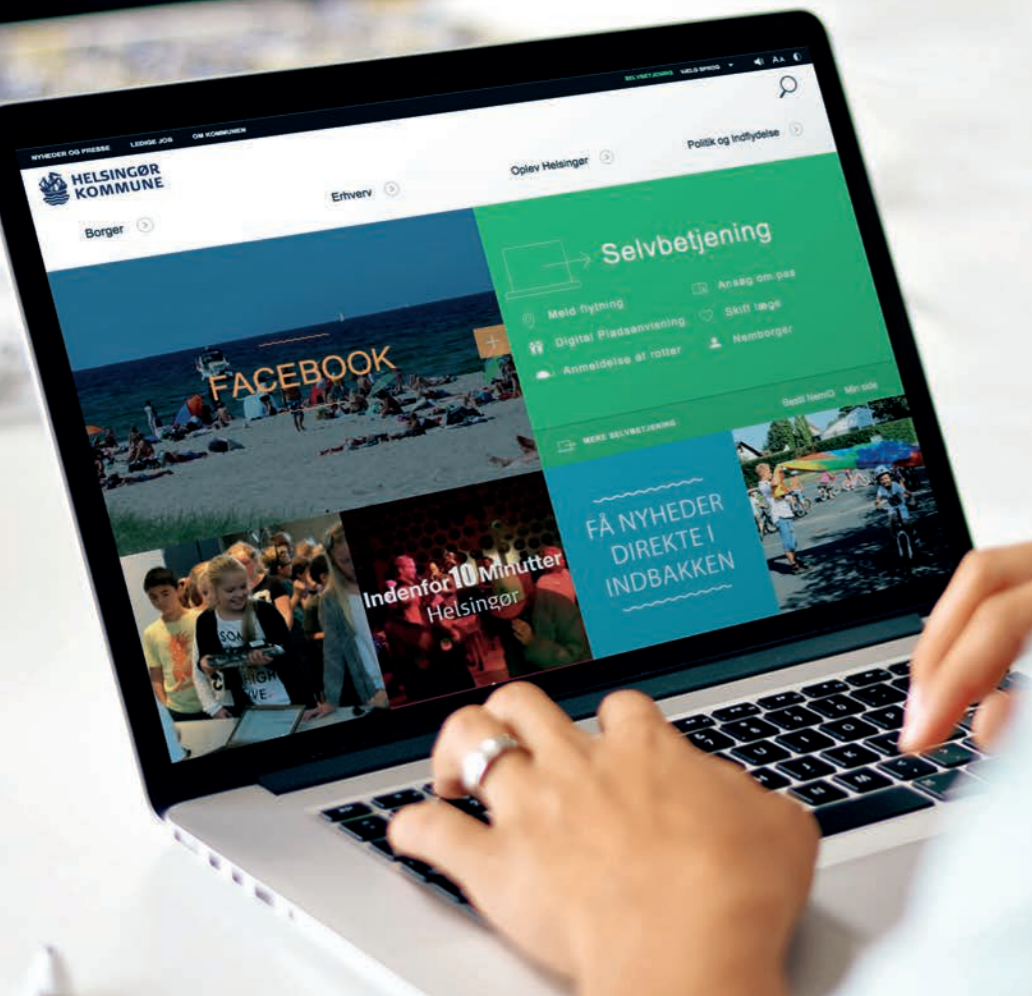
SELVBETJENING MELD SPROG AA

NYHEDER OG PRESSE LEDIGE JOB OM KOMMUNEN

HELSINGØR KOMMUNE

Borger Erhverv Oplev Helsingør Politik og Indflydelse

Selvbetjening

Meld flytning
Digital Pladsanvisning
Anmeldelse af rotter
Ansøg om pas
Skift læge
Nemborger

Bestil NemID Min side

MERE SELVBETJENING

FACEBOOK

Indenfor 10 Minutter Helsingør

FÅ NYHEDER DIREKTE I INDBAKKEN